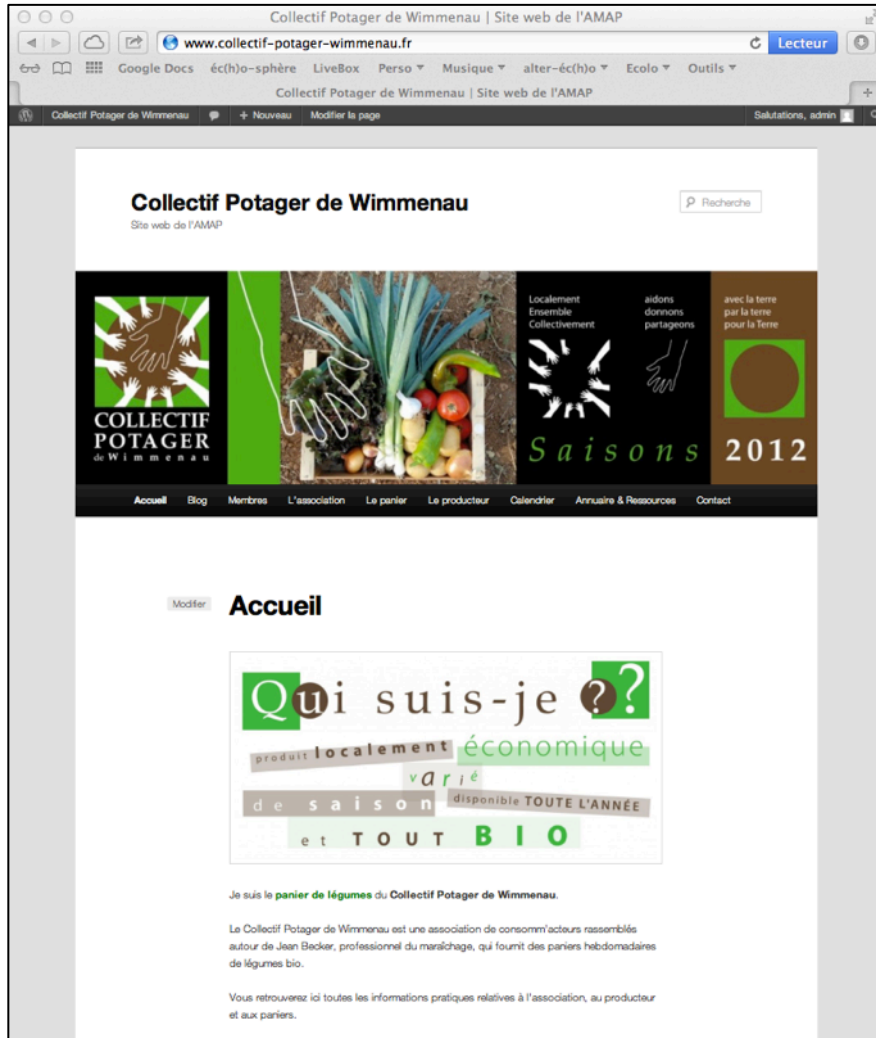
Collectif Potager de Wimmenau | Site web de l'AMAP

www.collectif-potager-wimmenau.fr

Lecteur

Google Docs éc(h)o-sphère LiveBox Perso ▾ Musique ▾ alter-éc(h)o ▾ Ecolo ▾ Outils ▾

Collectif Potager de Wimmenau | Site web de l'AMAP

Collectif Potager de Wimmenau + Nouveau Modifier la page Salutations, admin

Collectif Potager de Wimmenau

Site web de l'AMAP

Recherche

COLLECTIF POTAGER de Wimmenau

Localement Ensemble Collectivement

aidons donnons partageons

avec la terre par la terre pour la Terre

Saisons

2012

Accueil Blog Membres L'association Le panier Le producteur Calendrier Annuaire & Ressources Contact

Modifier

Accueil

Qui suis-je ?

produit localement économique

varié

de saison disponible TOUTE L'ANNÉE

et TOUT BIO

Je suis le panier de légumes du Collectif Potager de Wimmenau.

Le Collectif Potager de Wimmenau est une association de consomm'acteurs rassemblés autour de Jean Becker, professionnel du maraîchage, qui fournit des paniers hebdomadaires de légumes bio.

Vous retrouverez ici toutes les informations pratiques relatives à l'association, au producteur et aux paniers.